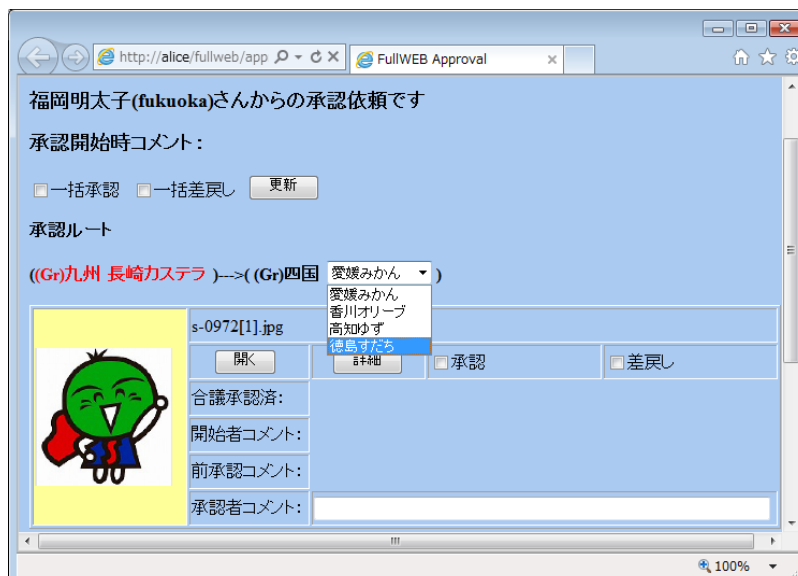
http://alice/fullweb/app
FullWEB Approval

福岡明太子(fukuoka)さんからの承認依頼です

承認開始時コメント：

一括承認 一括差戻し 更新

承認ルート

((Gr)九州 長崎カステラ )--->( (Gr)四国 愛媛みかん )

愛媛みかん
香川オリーブ
高知ゆず
徳島すだち

| | s-0972[1].jpg | | | |
|---|---|---|---|---|
| | 開く | 詳細 | 承認 | 差戻し |
| | 合議承認済: | | | |
| | 開始者コメント: | | | |
| | 前承認コメント: | | | |
| | 承認者コメント: | | | |

100%